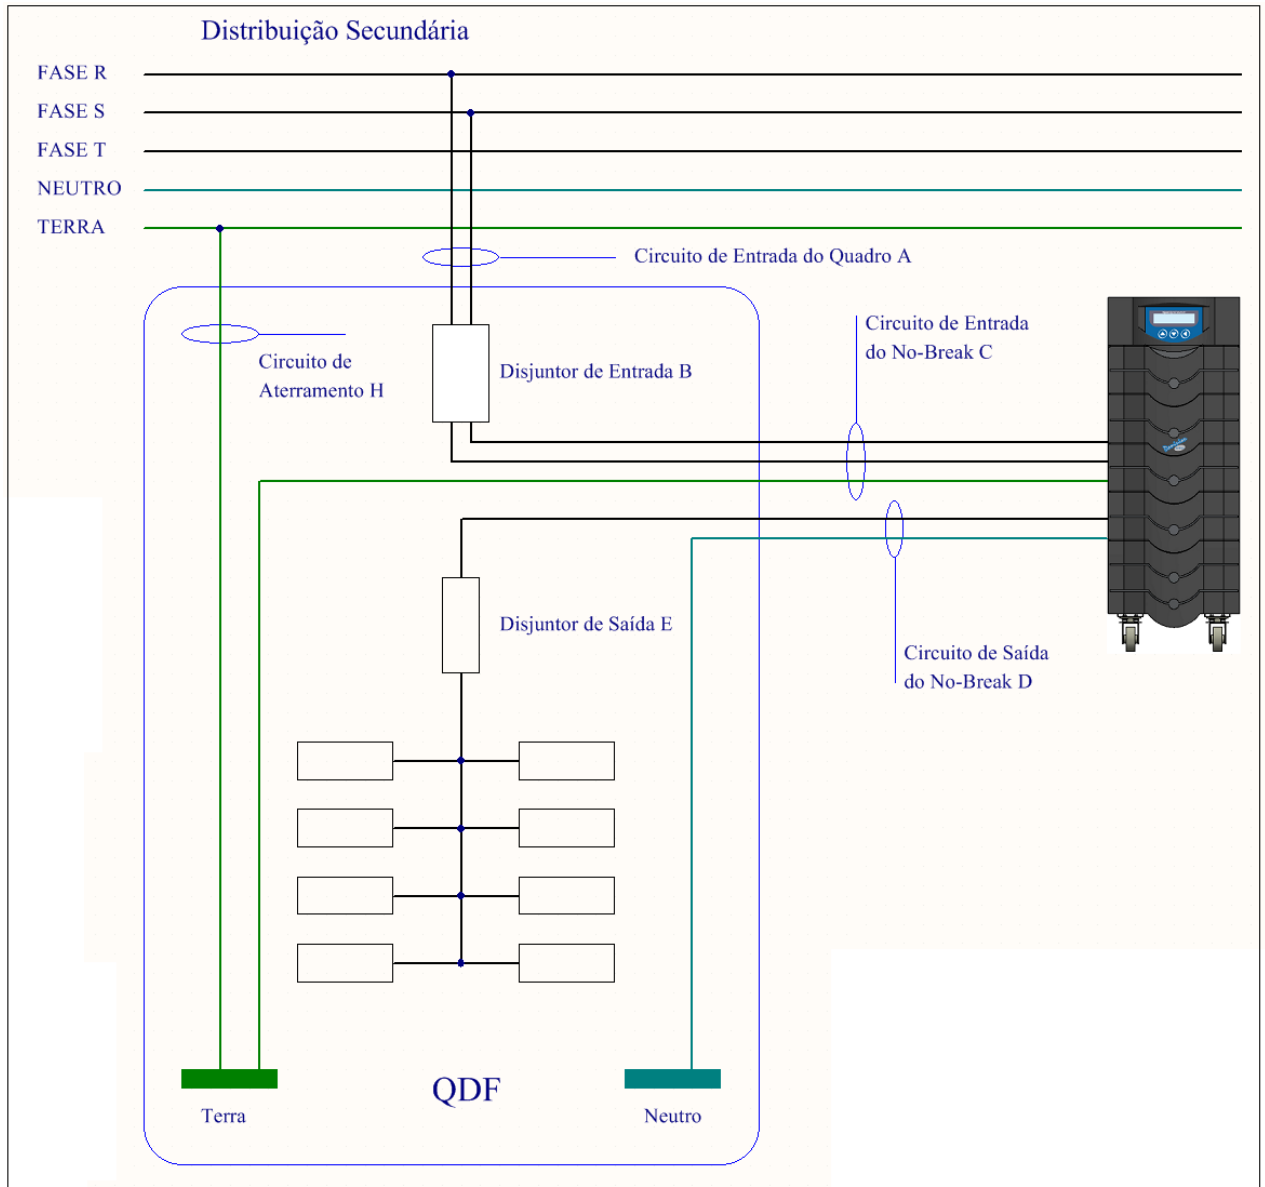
Distribuição Secundária

FASE R
FASE S
FASE T
NEUTRO
TERRA

Circuito de Entrada do Quadro A

Circuito de Entrada do No-Break C

Circuito de Aterramento H

Disjuntor de Entrada B

Disjuntor de Saída E

Circuito de Saída do No-Break D

Terra

QDF

Neutro